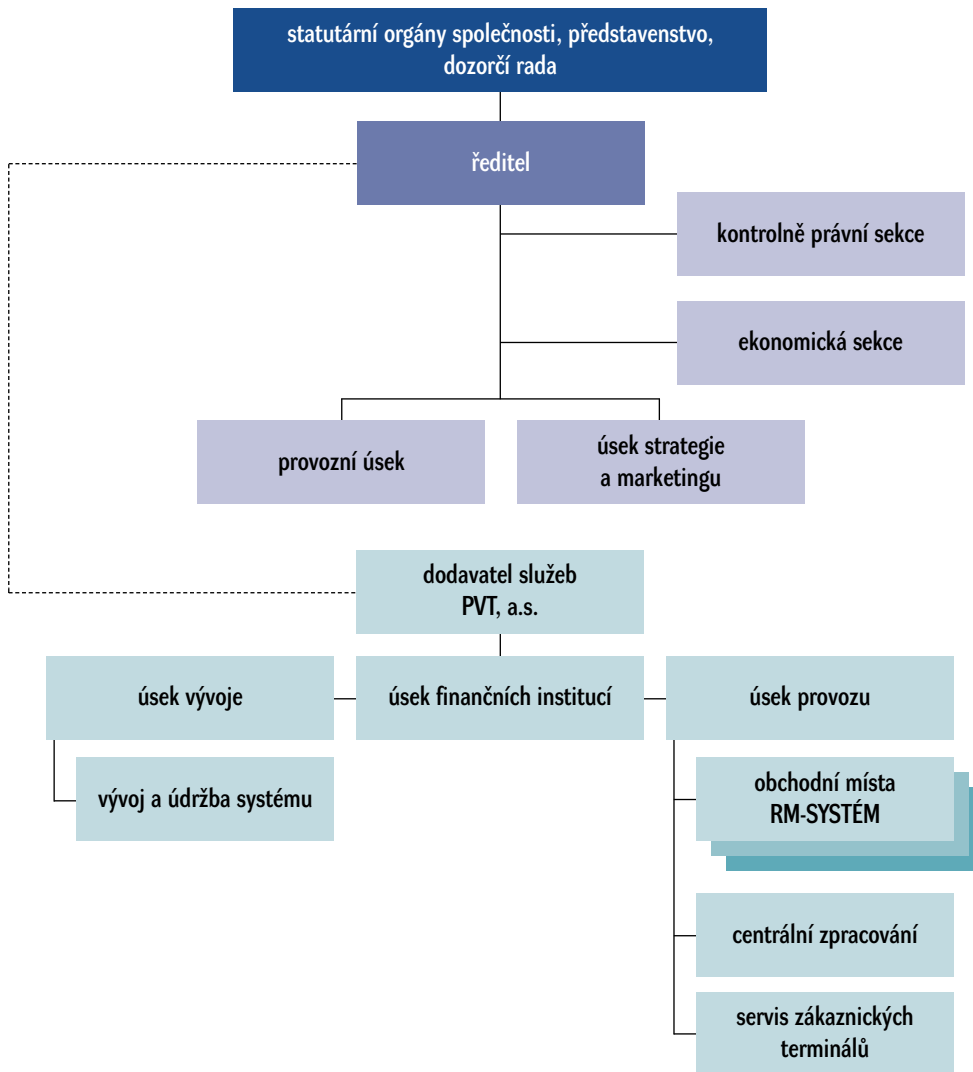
statutární orgány společnosti, představenstvo, dozorčí rada

ředitel

kontrolně právní sekce

ekonomická sekce

provozní úsek

úsek strategie a marketingu

dodavatel služeb PVT, a.s.

úsek vývoje

úsek finančních institucí

úsek provozu

vývoj a údržba systému

obchodní místa RM-SYSTÉM

centrální zpracování

servis zákaznických terminálů